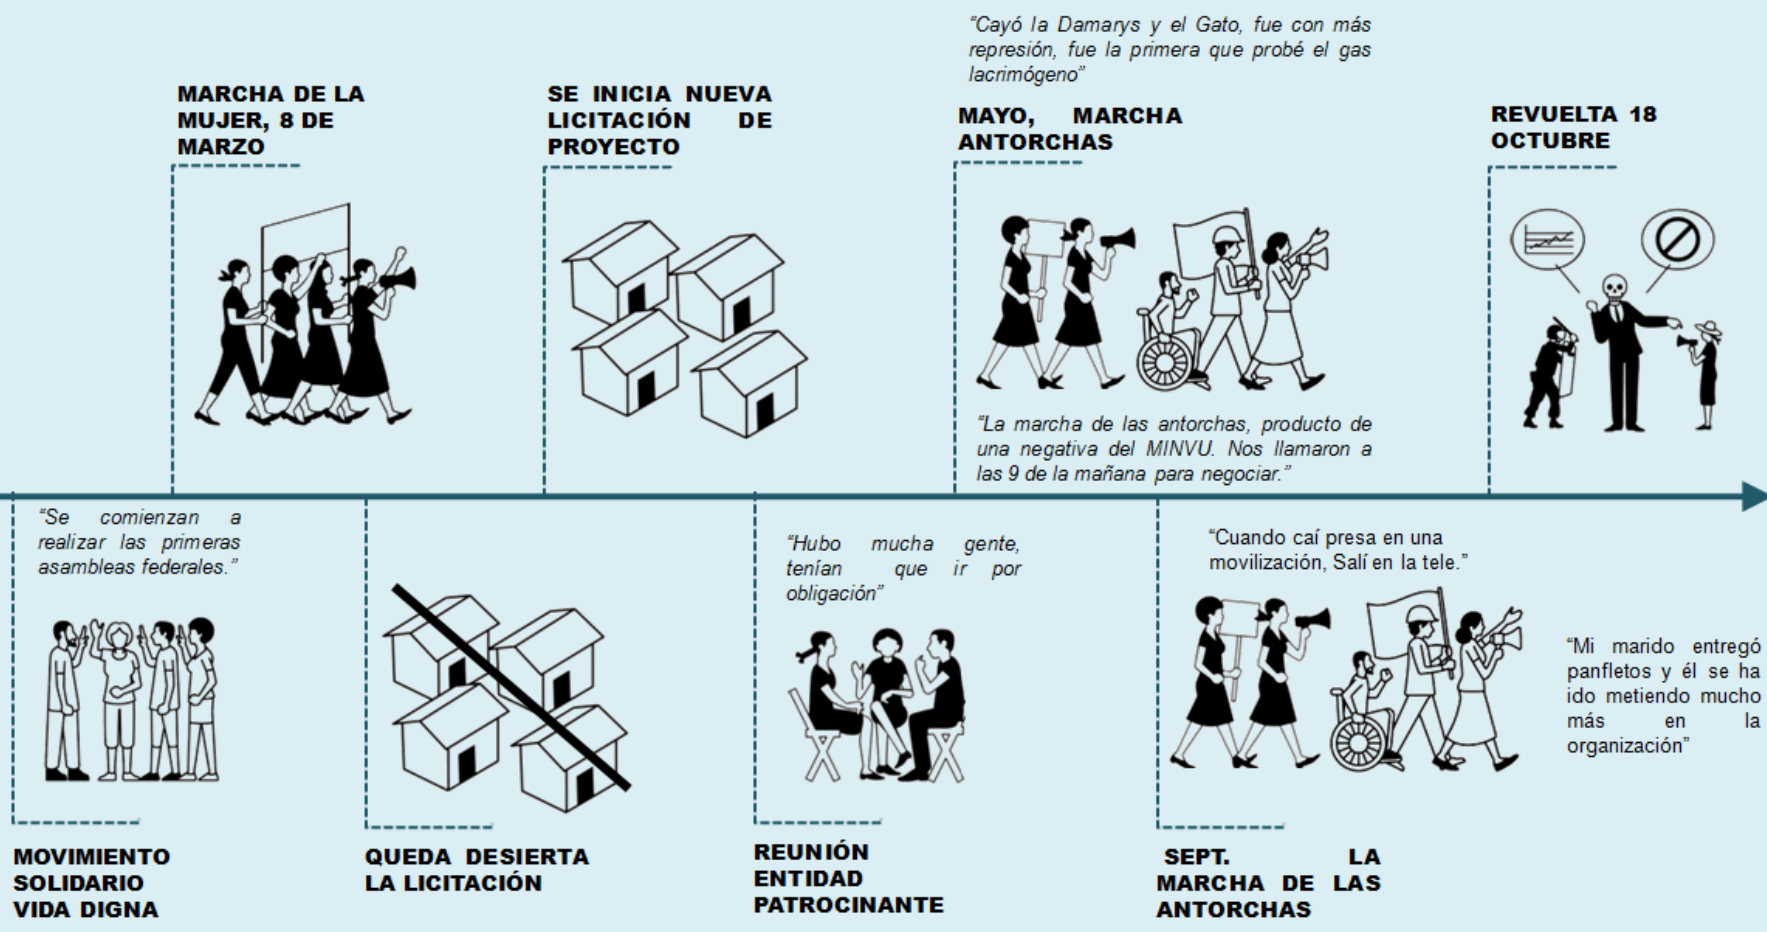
MARCHA DE LA MUJER, 8 DE MARZO

SE INICIA NUEVA LICITACIÓN DE PROYECTO

"Cayó la Damarys y el Gato, fue con más represión, fue la primera que probé el gas lacrimógeno"

MAYO, MARCHA ANTORCHAS

"La marcha de las antorchas, producto de una negativa del MINVU. Nos llamaron a las 9 de la mañana para negociar."

REVUELTA 18 OCTUBRE

"Se comienzan a realizar las primeras asambleas federales."

MOVIMIENTO SOLIDARIO VIDA DIGNA

QUEDA DESIERTA LA LICITACIÓN

"Hubo mucha gente, tenían que ir por obligación"

REUNIÓN ENTIDAD PATROCINANTE

"Cuando caí presa en una movilización, Salí en la tele."

SEPT. LA MARCHA DE LAS ANTORCHAS

"Mi marido entregó panfletos y él se ha ido metiendo mucho más en la organización"